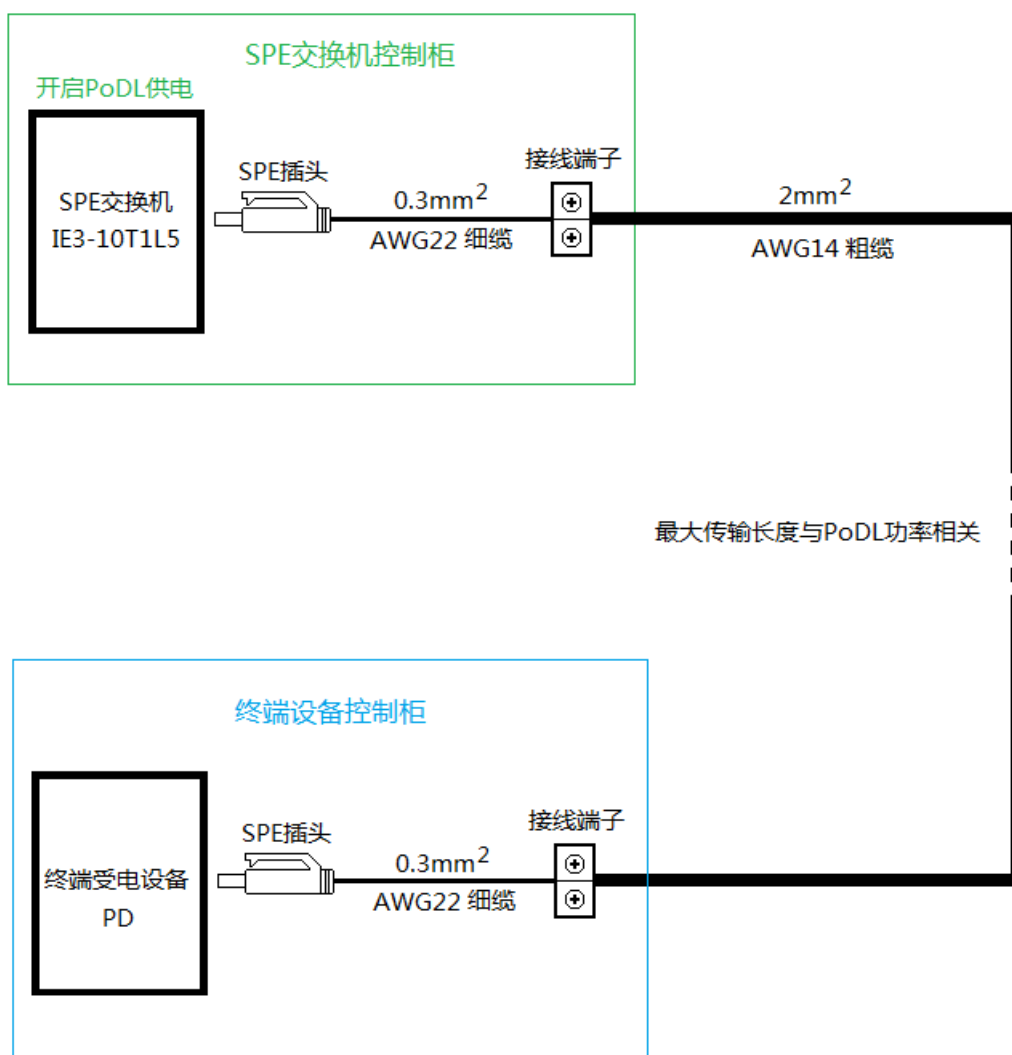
SPE交换机控制柜

开启PoDL供电

SPE交换机
IE3-10T1L5

SPE插头

0.3mm$^2$

AWG22 细缆

接线端子

2mm$^2$

AWG14 粗缆

最大传输长度与PoDL功率相关

终端设备控制柜

终端受电设备
PD

SPE插头

0.3mm$^2$

AWG22 细缆

接线端子